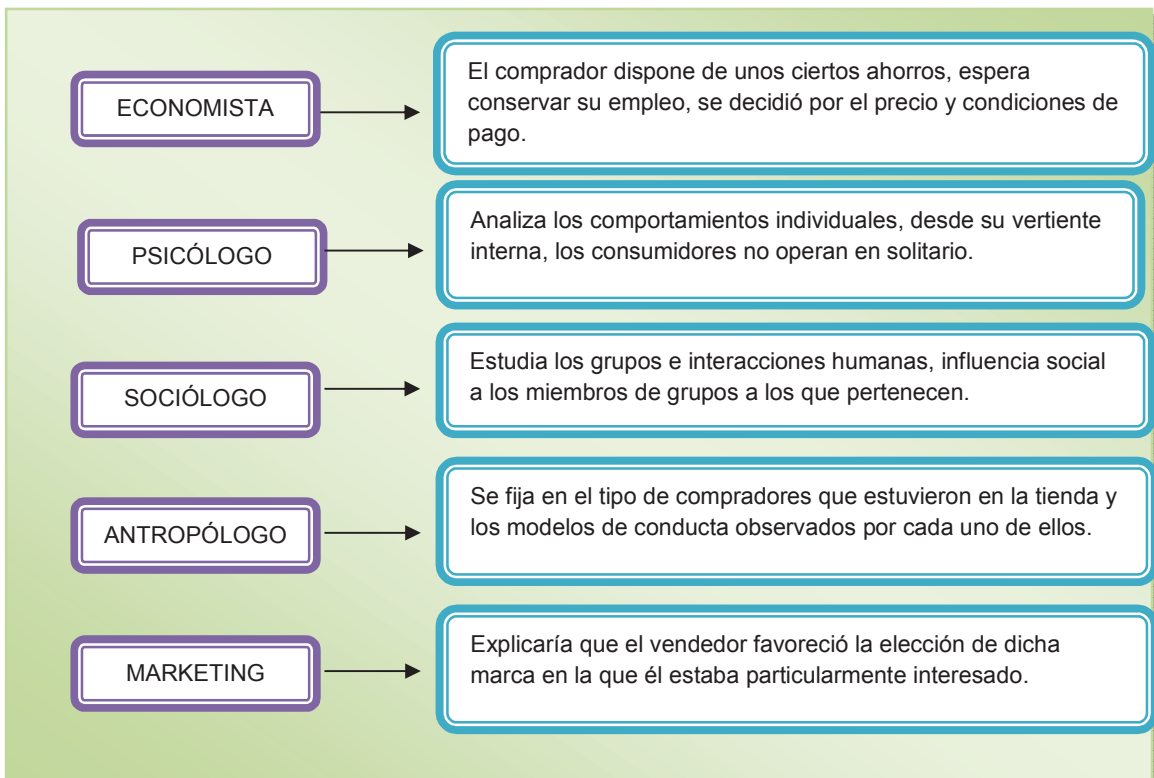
ECONOMISTA

El comprador dispone de unos ciertos ahorros, espera conservar su empleo, se decidió por el precio y condiciones de pago.

PSICÓLOGO

Analiza los comportamientos individuales, desde su vertiente interna, los consumidores no operan en solitario.

SOCIÓLOGO

Estudia los grupos e interacciones humanas, influencia social a los miembros de grupos a los que pertenecen.

ANTROPÓLOGO

Se fija en el tipo de compradores que estuvieron en la tienda y los modelos de conducta observados por cada uno de ellos.

MARKETING

Explicaría que el vendedor favoreció la elección de dicha marca en la que él estaba particularmente interesado.